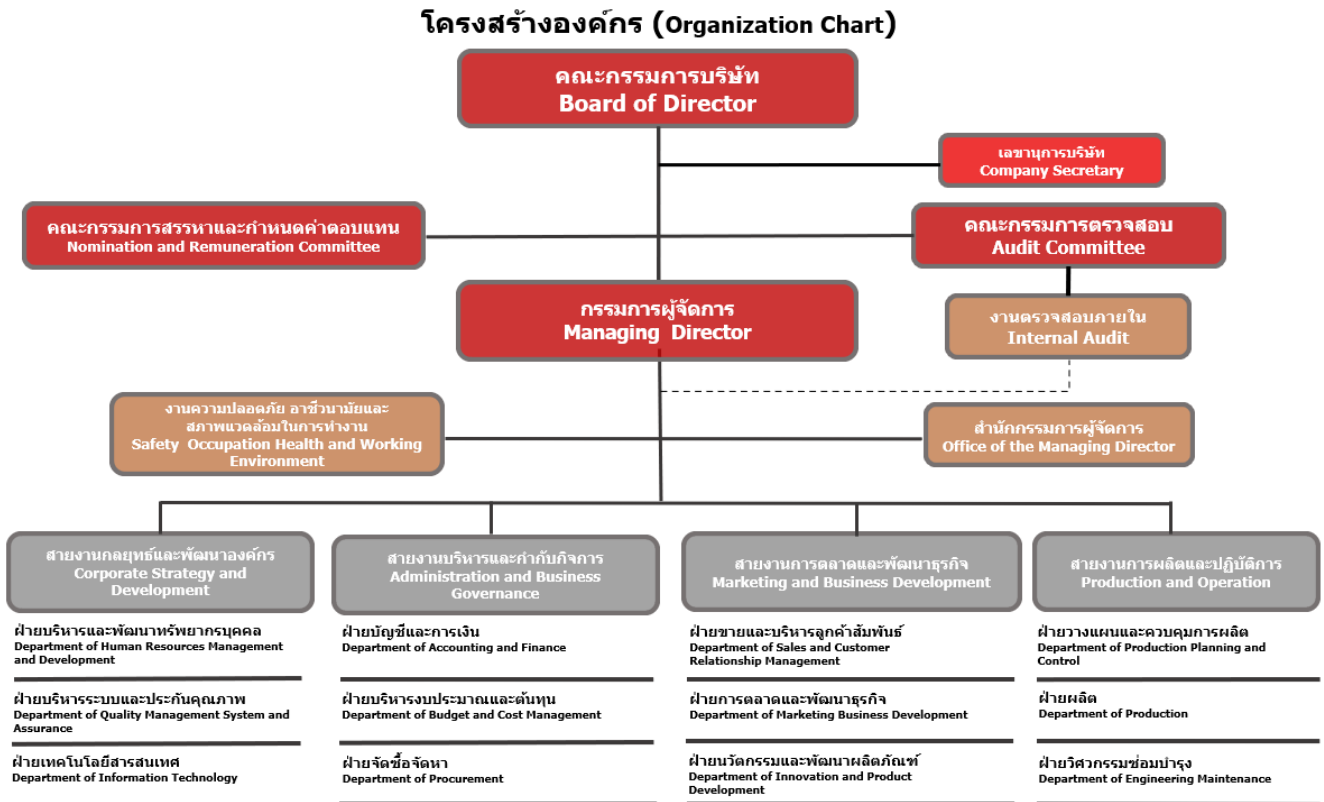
โครงสร้างองค์กร (Organization Chart)

คณะกรรมการบริษัท
Board of Director

เลขานุการบริษัท
Company Secretary

คณะกรรมการสรรหาและกำหนดค่าตอบแทน
Nomination and Remuneration Committee

คณะกรรมการตรวจสอบ
Audit Committee

กรรมการผู้จัดการ
Managing Director

งานตรวจสอบภายใน
Internal Audit

งานความปลอดภัย อาชีวอนามัยและสภาพแวดล้อมในการทำงาน
Safety Occupation Health and Working Environment

สำนักกรรมการผู้จัดการ
Office of the Managing Director

สายงานกลยุทธ์และพัฒนาองค์กร
Corporate Strategy and Development

ฝ่ายบริหารและพัฒนาทรัพยากรบุคคล
Department of Human Resources Management and Development

ฝ่ายบริหารระบบและประกันคุณภาพ
Department of Quality Management System and Assurance

ฝ่ายเทคโนโลยีสารสนเทศ
Department of Information Technology

สายงานบริหารและกำกับกิจการ
Administration and Business Governance

ฝ่ายบัญชีและการเงิน
Department of Accounting and Finance

ฝ่ายบริหารงบประมาณและต้นทุน
Department of Budget and Cost Management

ฝ่ายจัดซื้อจัดหา
Department of Procurement

สายงานการตลาดและพัฒนาธุรกิจ
Marketing and Business Development

ฝ่ายขายและบริหารลูกค้าสัมพันธ์
Department of Sales and Customer Relationship Management

ฝ่ายการตลาดและพัฒนาธุรกิจ
Department of Marketing Business Development

ฝ่ายนวัตกรรมและพัฒนาผลิตภัณฑ์
Department of Innovation and Product Development

สายงานการผลิตและปฏิบัติการ
Production and Operation

ฝ่ายวางแผนและควบคุมการผลิต
Department of Production Planning and Control

ฝ่ายผลิต
Department of Production

ฝ่ายวิศวกรรมซ่อมบำรุง
Department of Engineering Maintenance